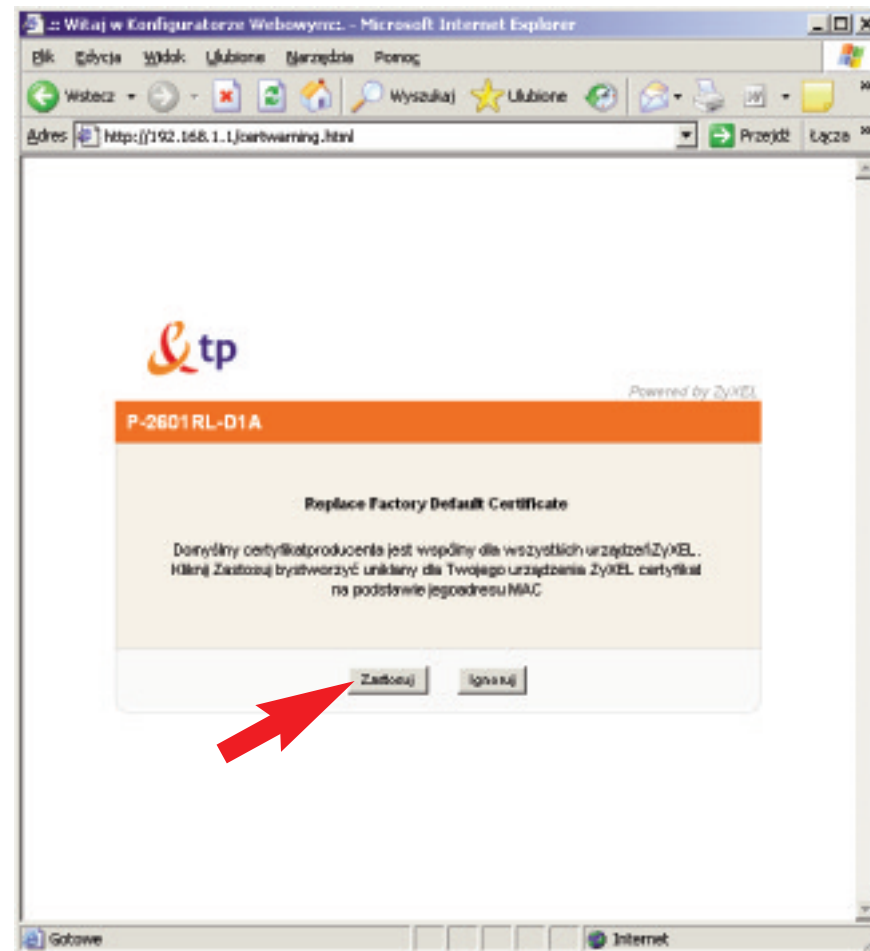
:: Witaj w Konfiguratorze Webowym::. - Microsoft Internet Explorer

Plik Edycja Widok Ulubione Narzędzia Pomoc

Wstecz Wyszukaj Ulubione

Adres http://192.168.1.1/certwarning.html Przejdź Łącza

&tp

Powered by ZyXEL

P-2601RL-D1A

Replace Factory Default Certificate

Domyślny certyfikatproducenta jest wspólny dla wszystkich urządzeńZyXEL. Kliknij Zastosuj byotworzyć unikalny dla Twojego urządzenia ZyXEL certyfikat na podstawie jegoadresu MAC

Zastosuj Ignoruj

Gotowe Internet